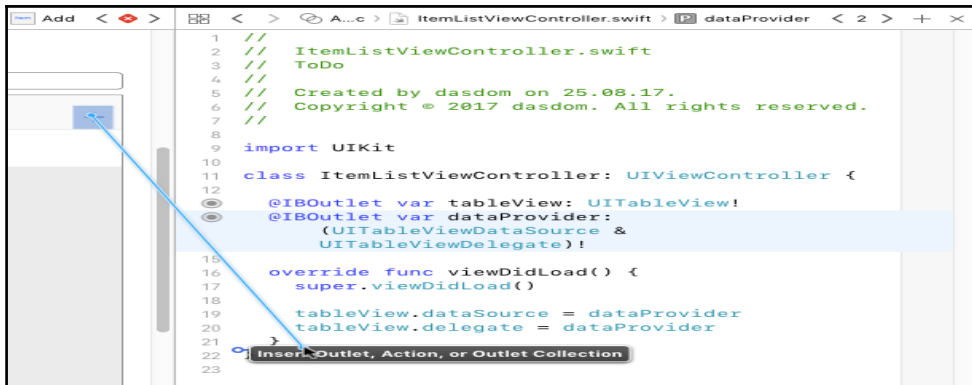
Add < >

A...c > ItemListViewController.swift > dataProvider < 2 > + ×

1 //
2 // ItemListViewController.swift
3 // ToDo
4 //
5 // Created by dasdom on 25.08.17.
6 // Copyright © 2017 dasdom. All rights reserved.
7 //
8
9 import UIKit
10
11 class ItemListViewController: UIViewController {
12
@IBOutlet var tableView: UITableView!
@IBOutlet var dataProvider:
(UITableViewDataSource &
UITableViewDelegate)!
15
16 override func viewDidLoad() {
17 super.viewDidLoad()
18
19 tableView.dataSource = dataProvider
20 tableView.delegate = dataProvider
21 }
22 }
23

Insert Outlet, Action, or Outlet Collection